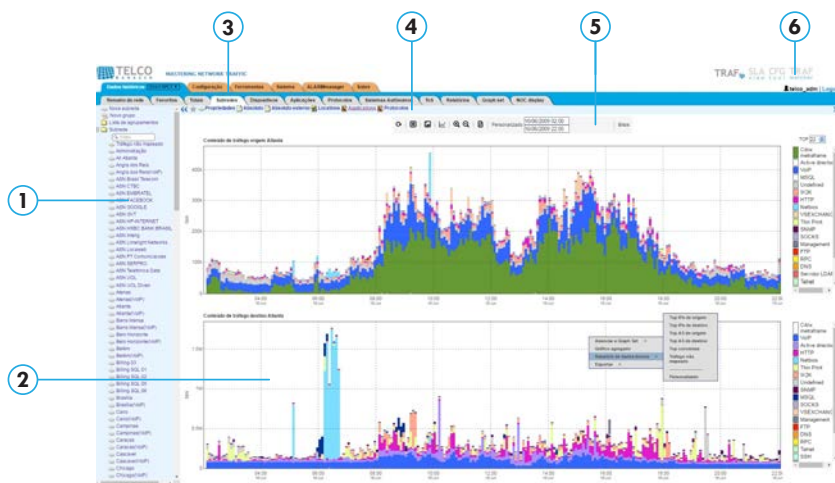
3

4

5

6

TELCO

MASTERING NETWORK TRAFFIC

TRAF SLA CFG TRAF

Configurações

Ferramentas

Sistema

ALARMmanager

Sobre

telco_admin | Logout

Resumo de rede

Favoritos

Todos

Subredes

Dispositivos

Aplicações

Protocolos

Sistemas Autônomos

ToS

Relatórios

Graph set

NOC display

Propriedades

Atlanta

Atlanta externo

Locations

Applications

Protocolos

Personalizado

Exibir

Nova subrede

Novo grupo

Lista de agrupamentos

Subrede

Tráfego não mapeado

Administração

Atlanta

Angra dos Reis

Brasil Telecom

ASN CTBC

ASN EMBRATEL

ASN FACEBOOK

ASN GOOGLE

ASN GVT

ASN HP INTERNET

ASN HSBC BANK BRASIL

ASN Intelig

ASN Level3

ASN SERPRO

ASN Telefonica Data

ASN UOL

ASN UOL Diveo

Atlanta

Barra Mansa

Bela Horizonte

Belém

Billing 01

Billing SQL 01

Billing SQL 02

Billing SQL 03

Brasília

Cairo

Campinas

Caracas

Cascavel

Chicago

Conteúdo de tráfego origem Atlanta

Conteúdo de tráfego destino Atlanta

TOP

Citrix

metaframe

Active directory

VoIP

MSQL

Undefined

SCK

HTTP

Netbios

VSEXCHANGE

Thin Print

SNMP

SOCKS

Management

FTP

RPC

DNS

Servidor LDAP

Telnet

SSH

Adicionar a Graph Set

Gráfico agrupado

Relatório de tráfego/Relatório

Exportar

Top IPs de origem

Top IPs de destino

Top AS de origem

Top AS de destino

Top conversas

Tráfego não mapeado

Personalizado

1

2